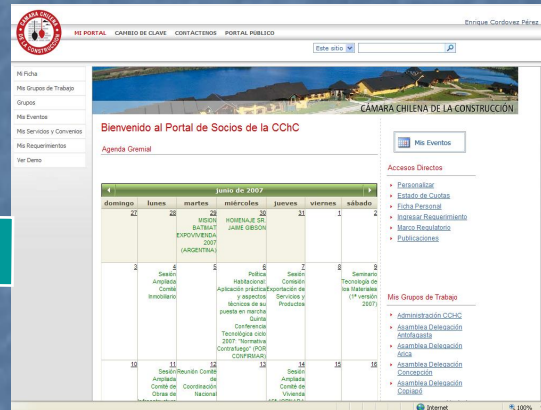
CÁMARA CHILENA DE LA CONSTRUCCIÓN

MI PORTAL CAMBIO DE CLAVE CONTÁCTENOS PORTAL PÚBLICO

Enrique Cordovez Pérez

Este sitio

Mi Ficha
Mis Grupos de Trabajo
Grupos
Mis Eventos
Mis Servicios y Convenios
Mis Requerimientos
Ver Demo

CÁMARA CHILENA DE LA CONSTRUCCIÓN

Bienvenido al Portal de Socios de la CChC

Agenda Gremial

Mis Eventos

Accesos Directos
Personalizar
Estado de Cuotas
Ficha Personal
Ingresar Requerimiento
Marco Regulatorio
Publicaciones

junio de 2007

| domingo | lunes | martes | miércoles | jueves | viernes | sábado |
|---|---|---|---|---|---|---|
| 27 | 28 | 29 MISIÓN BATIMAT EXPOVIVIENDA 2007 (ARGENTINA) | 30 HOMENAJE SR. JAIME GIBSON | 31 | 1 | 2 |
| 3 | 4 Sesión Ampliada Comité Inmobiliario | 5 | 6 Política Habitacional: Aplicación práctica y aspectos técnicos de su puesta en marcha Quinta Conferencia Tecnológica ciclo 2007: "Normativa Contrafuego" (POR CONFIRMAR) | 7 Sesión Comisión Exportación de Servicios y Productos | 8 | 9 Seminario Tecnología de los Materiales (1ª versión 2007) |
| 10 | 11 Sesión Ampliada Comité de Obras de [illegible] | 12 Reunión Comité de Coordinación Nacional | 13 | 14 Sesión Ampliada Comité de Vivienda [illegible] | 15 | 16 |

Mis Grupos de Trabajo
Administración CCHC
Asamblea Delegación Antofagasta
Asamblea Delegación Arica
Asamblea Delegación Concepción
Asamblea Delegación Copiapó

Internet
100%